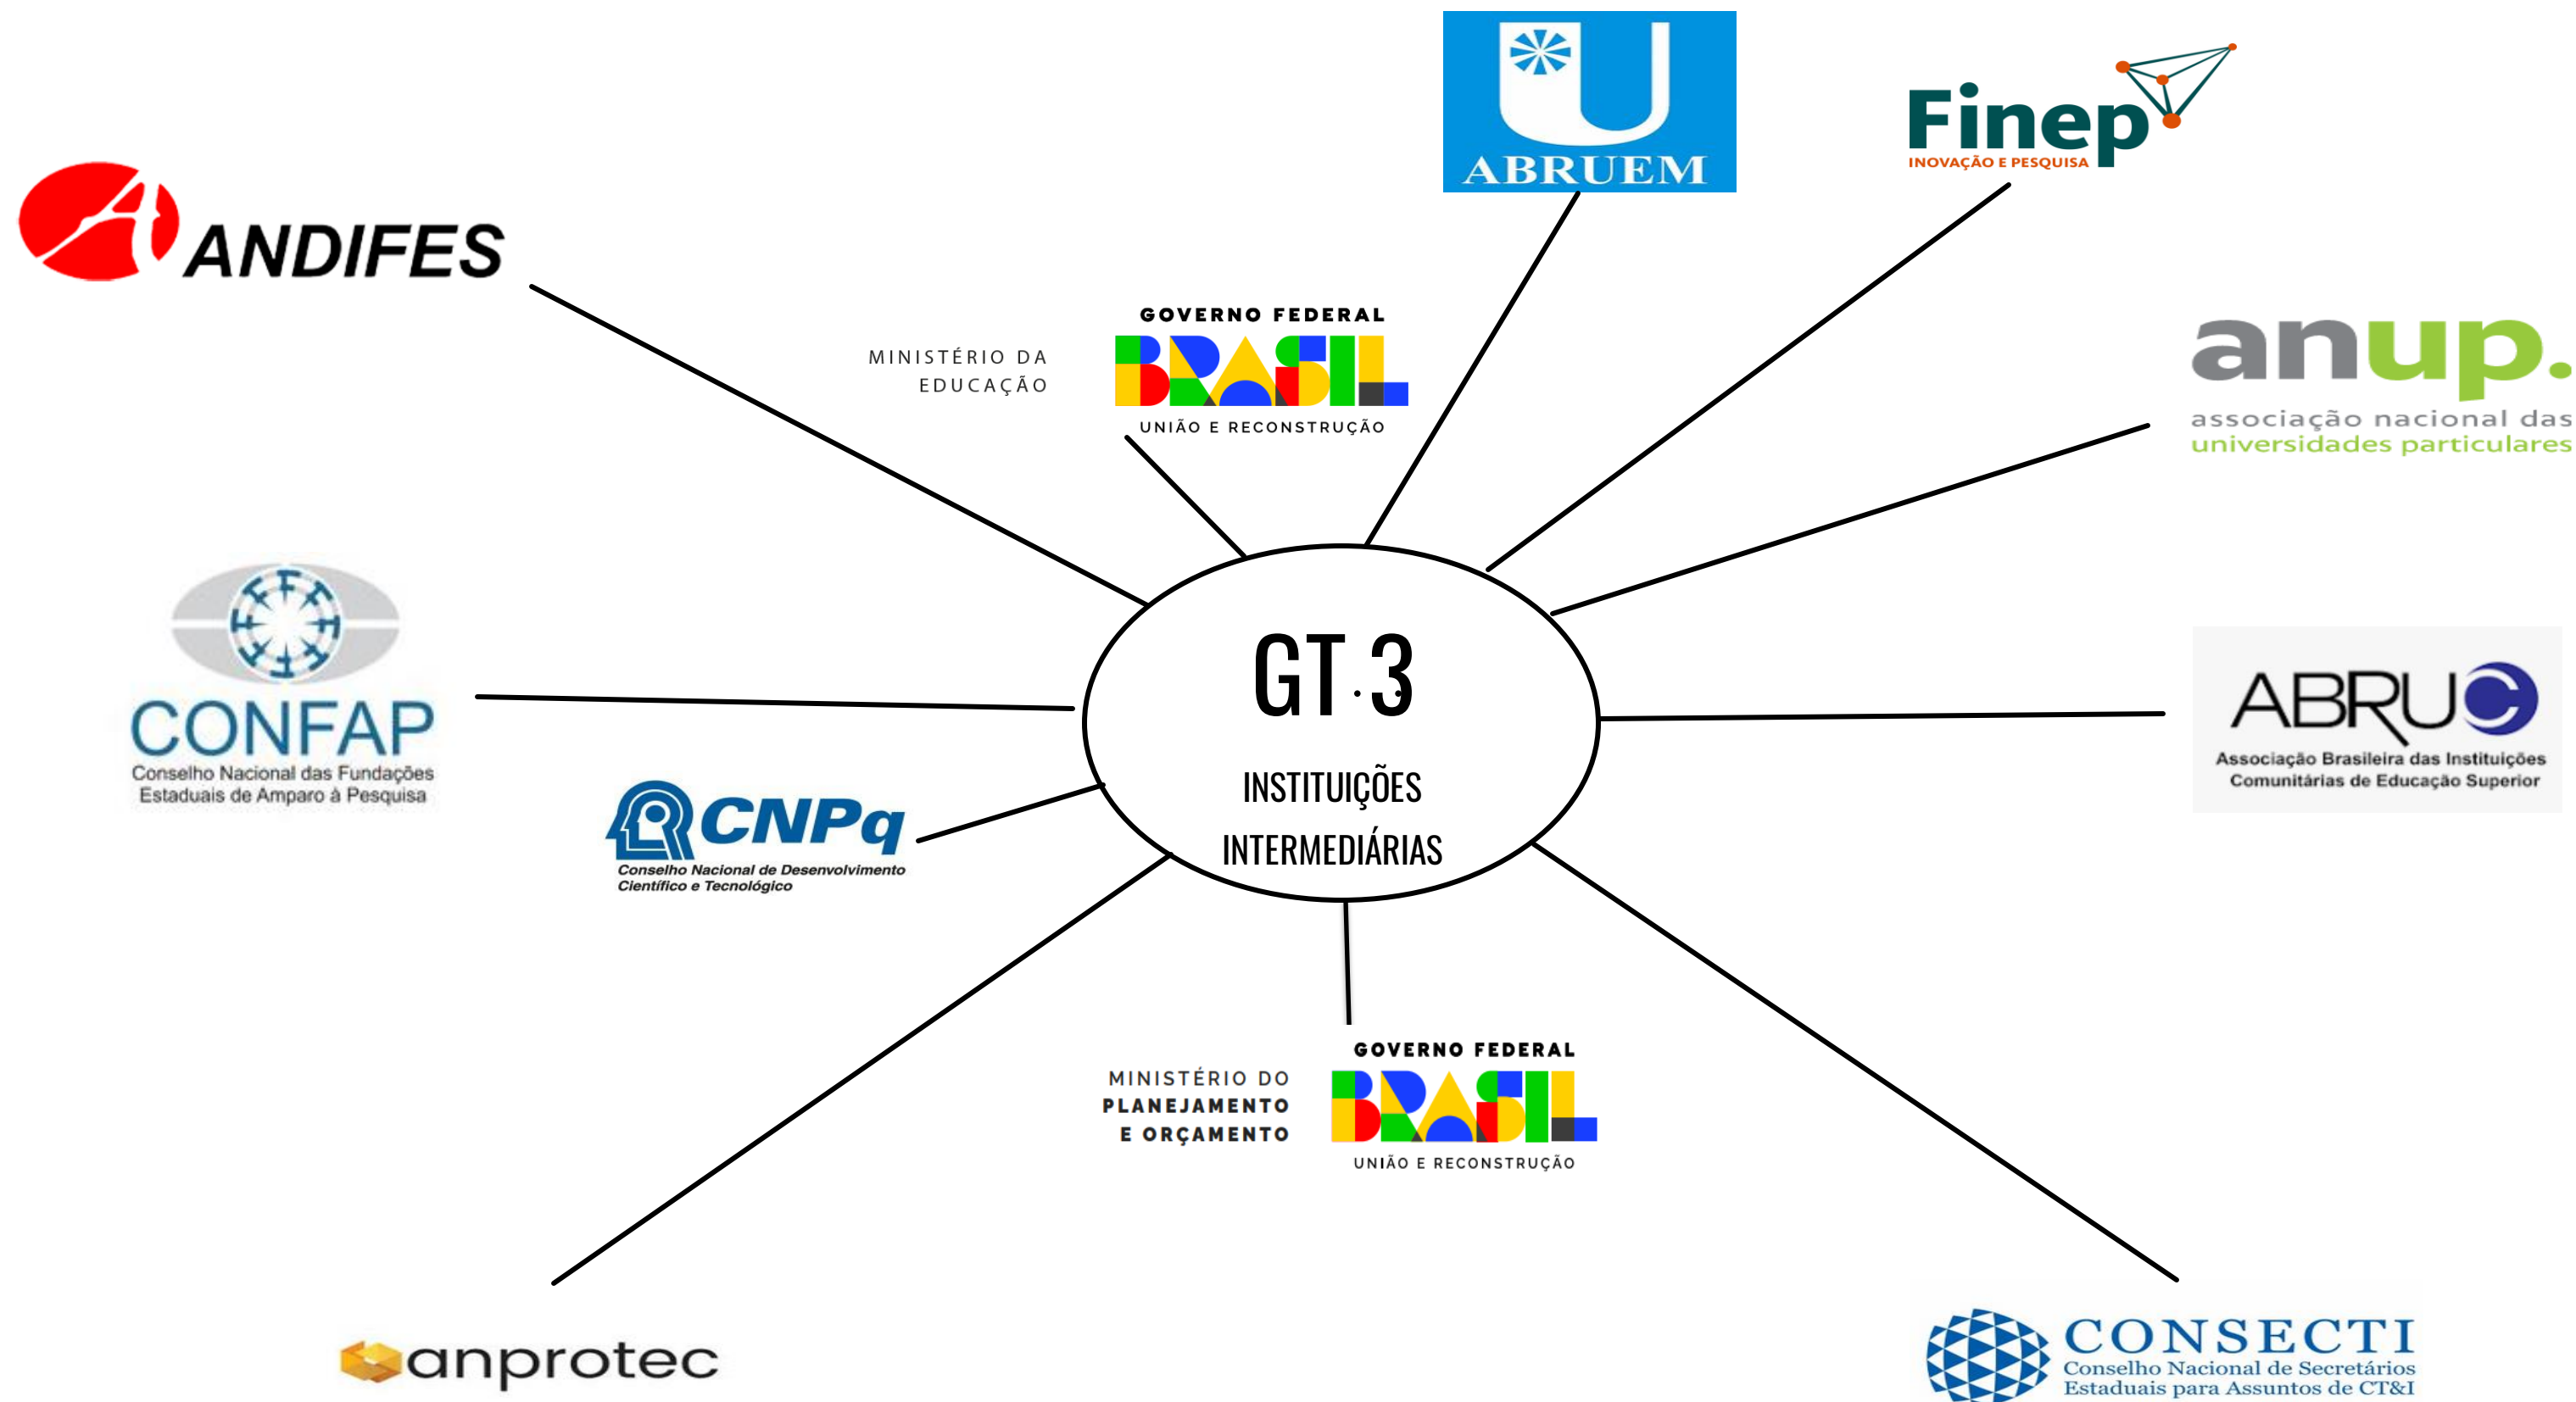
ABRUEM

Finep
INOVAÇÃO E PESQUISA

ANDIFES

MINISTÉRIO DA EDUCAÇÃO

GOVERNO FEDERAL
BRASIL
UNIÃO E RECONSTRUÇÃO

anup.
associação nacional das universidades particulares

CONFAP
Conselho Nacional das Fundações Estaduais de Amparo à Pesquisa

GT 3
INSTITUIÇÕES
INTERMEDIÁRIAS

ABRUC
Associação Brasileira das Instituições Comunitárias de Educação Superior

CNPq
Conselho Nacional de Desenvolvimento Científico e Tecnológico

MINISTÉRIO DO PLANEJAMENTO E ORÇAMENTO

GOVERNO FEDERAL
BRASIL
UNIÃO E RECONSTRUÇÃO

anprotec

CONSECTI
Conselho Nacional de Secretários Estaduais para Assuntos de CT&I